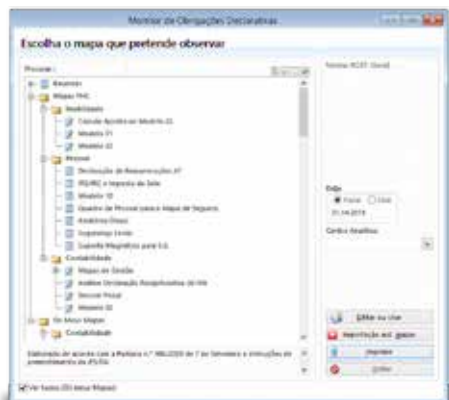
Monitor de Obrigações Declarativas

Escolha o mapa que pretende observar

Procurar

Resumos
Mapas PHC
Modelo 22
Cálculo Apoio ao Modelo 22
Modelo 31
Modelo 22
Pessoal
Declaração de Remunerações AT
IRS/IRC e Imposto de Selo
Modelo 10
Quadro de Pessoal para o Mapa de Seguros
Relatório Único
Segurança Social
Suporte Magnético para S.S.
Contabilidade
Mapas de Gestão
Análise Declaração Recapitulativa do IVA
Decisão Fiscal
Modelo 22
Os Meus Mapas
Contabilidade

Elaboração de acordo com a Portaria n.º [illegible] de 7 de Setembro e instruções de preenchimento do IRS/IVA

Ver todos (Os meus Mapas)

Norma NCRF Geral

Data
Fecho
Data
31.12.2013

Centro Analítico

Editar ou Usar
Importação aos mapas
Imprimir
Sair